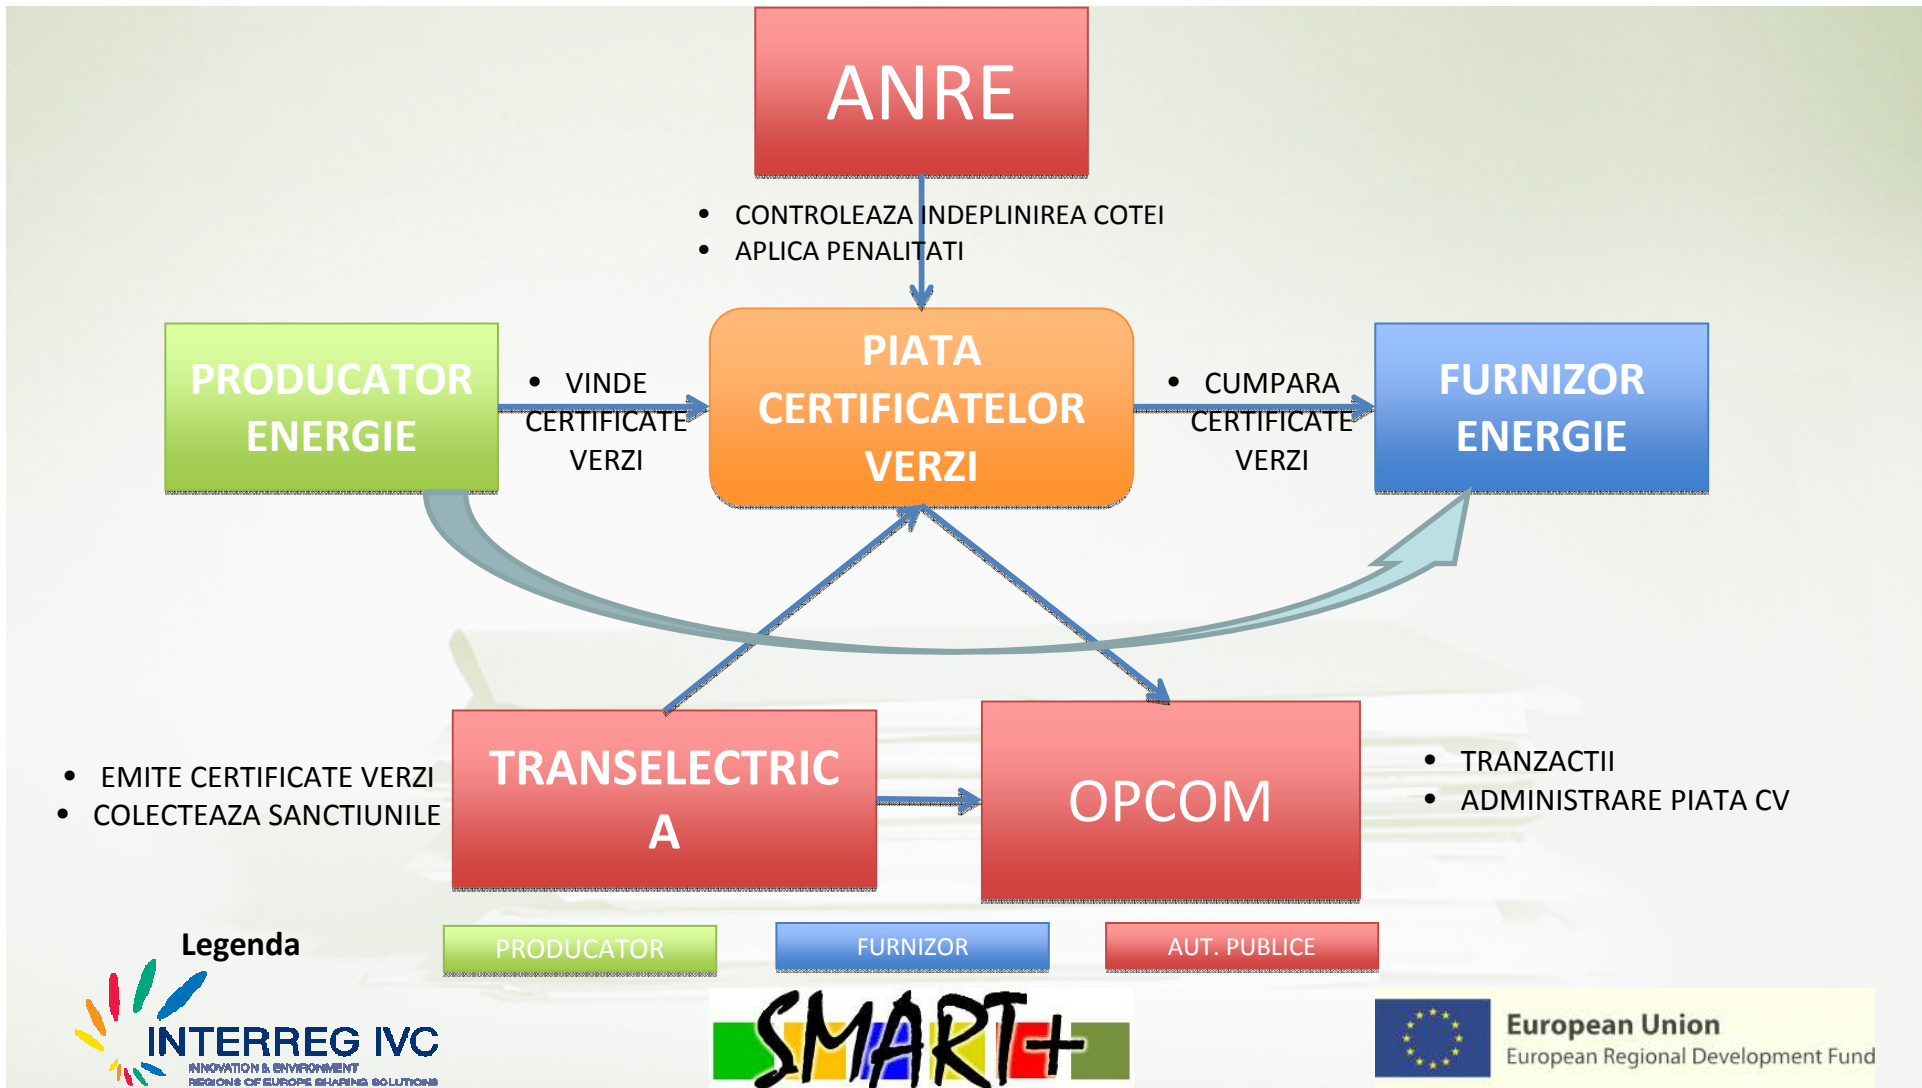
ANRE

- CONTROLEAZA INDEPLINIREA COTEI
- APLICA PENALITATI

PRODUCATOR ENERGIE

- VINDE CERTIFICATE VERZI

PIATA CERTIFICATELOR VERZI

- CUMPARA CERTIFICATE VERZI

FURNIZOR ENERGIE

- EMITE CERTIFICATE VERZI
- COLECTEAZA SANCTIUNILE

TRANSELECTRICA

OPCOM

- TRANZACTII
- ADMINISTRARE PIATA CV

Legenda

PRODUCATOR

FURNIZOR

AUT. PUBLICE

INTERREG IVC
INNOVATION & ENVIRONMENT
REGIONS OF EUROPE SHARING SOLUTIONS

SMART+

European Union
European Regional Development Fund